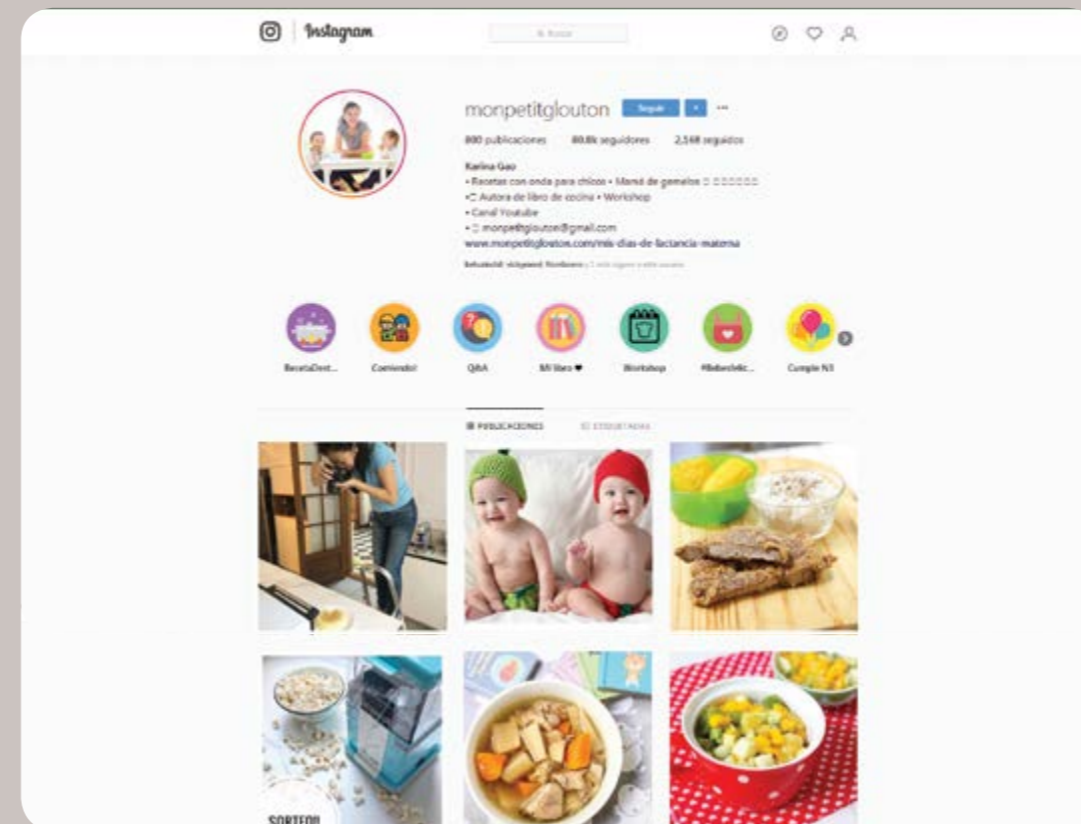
Instagram

Buscar

monpetitglouton Seguir

800 publicaciones 80.8k seguidores 2,168 seguidos

Karina Gao
• Recetas con onda para chicos • Mamá de gemelos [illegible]
• Autora de libro de cocina • Workshop
• Canal Youtube
• monpe@glouton@gmail.com
www.monpetitglouton.com/mis-dias-de-lactancia-materna

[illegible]

RecetaDest... Comiendo! Q&A Mi libro ♥ Workshop #Bebeblw... Cumple N3

PUBLICACIONES ETIQUETADAS

SORTEO!!